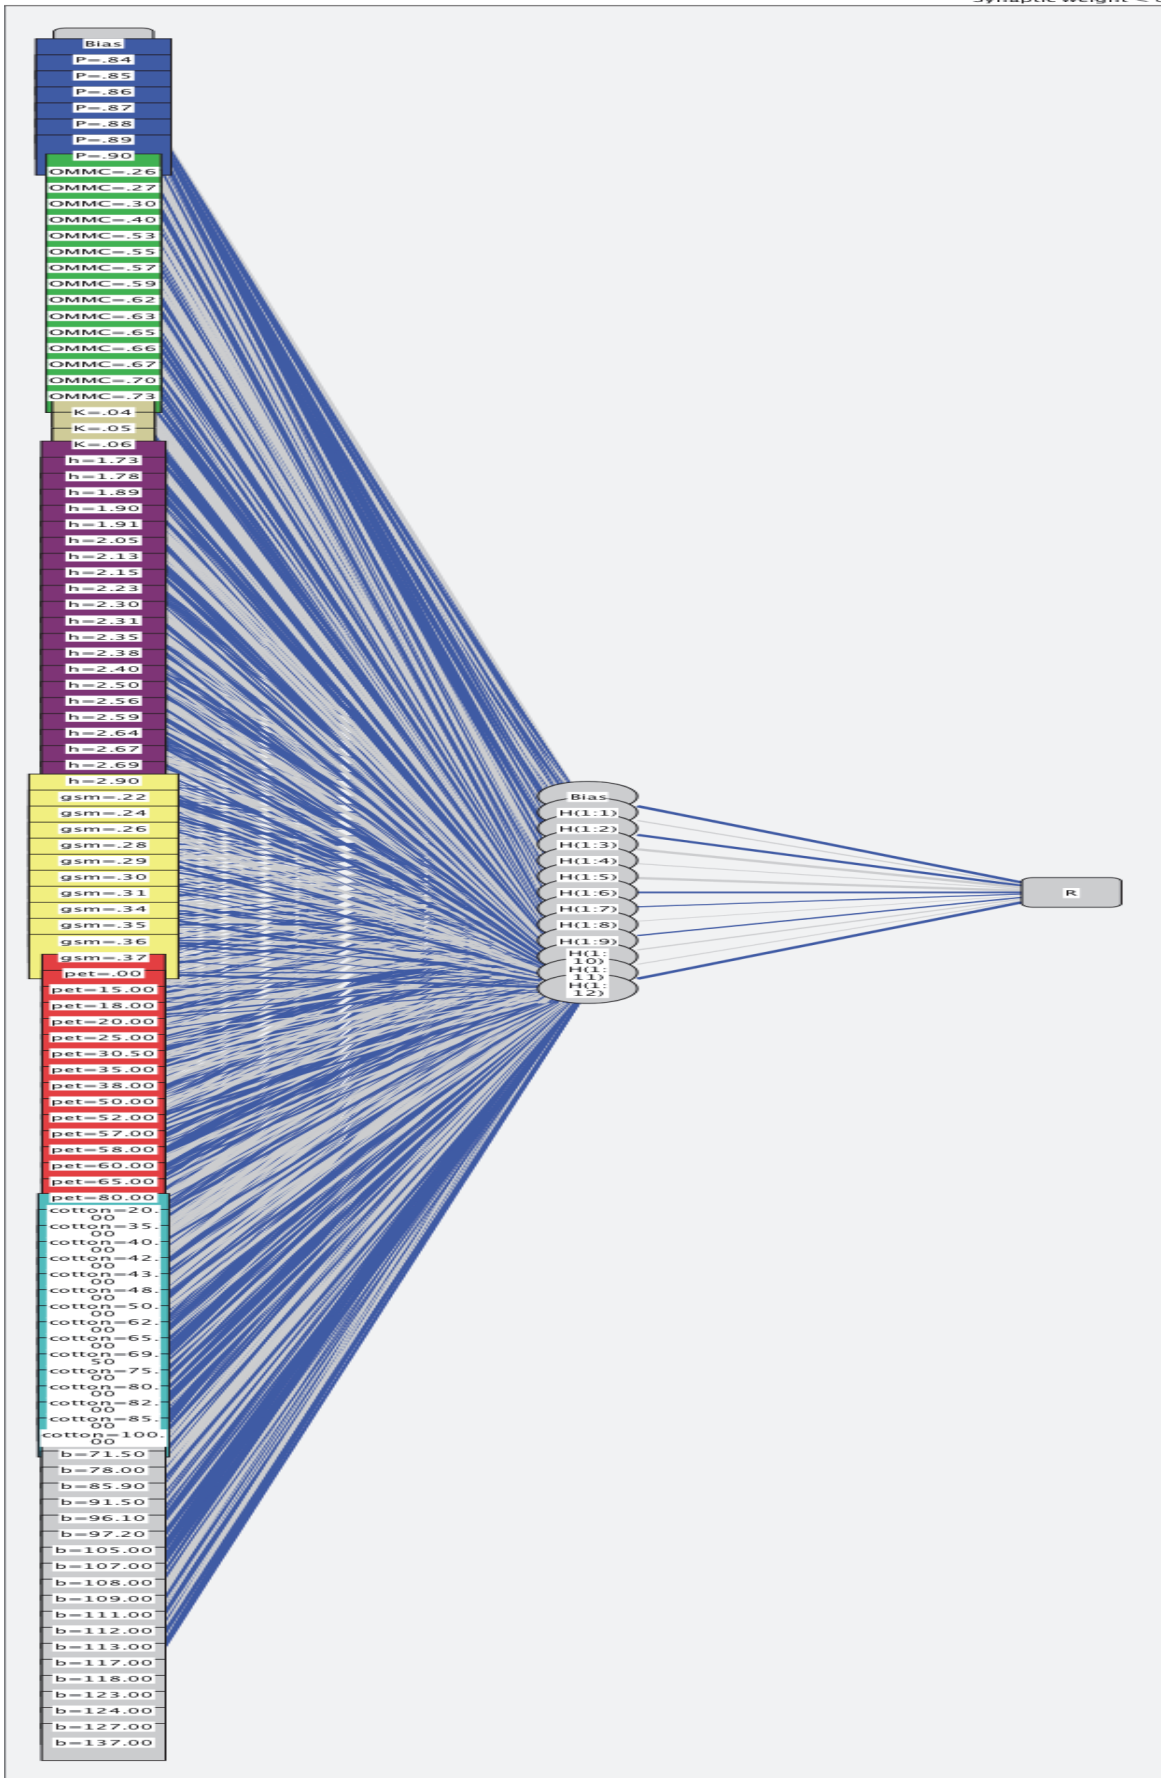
Synaptic Weight < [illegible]

Bias
P=.84
P=.85
P=.86
P=.87
P=.88
P=.89
P=.90
OMMC=.26
OMMC=.27
OMMC=.30
OMMC=.40
OMMC=.53
OMMC=.55
OMMC=.57
OMMC=.59
OMMC=.62
OMMC=.63
OMMC=.65
OMMC=.66
OMMC=.67
OMMC=.70
OMMC=.73
K=.04
K=.05
K=.06
h=1.73
h=1.78
h=1.89
h=1.90
h=1.91
h=2.05
h=2.13
h=2.15
h=2.23
h=2.30
h=2.31
h=2.35
h=2.38
h=2.40
h=2.50
h=2.56
h=2.59
h=2.64
h=2.67
h=2.69
h=2.90
gsm=.22
gsm=.24
gsm=.26
gsm=.28
gsm=.29
gsm=.30
gsm=.31
gsm=.34
gsm=.35
gsm=.36
gsm=.37
pet=.00
pet=15.00
pet=18.00
pet=20.00
pet=25.00
pet=30.50
pet=35.00
pet=38.00
pet=50.00
pet=52.00
pet=57.00
pet=58.00
pet=60.00
pet=65.00
pet=80.00
cotton=20.00
cotton=35.00
cotton=40.00
cotton=42.00
cotton=43.00
cotton=48.00
cotton=50.00
cotton=62.00
cotton=65.00
cotton=69.50
cotton=75.00
cotton=80.00
cotton=82.00
cotton=85.00
cotton=100.00
b=71.50
b=78.00
b=85.90
b=91.50
b=96.10
b=97.20
b=105.00
b=107.00
b=108.00
b=109.00
b=111.00
b=112.00
b=113.00
b=117.00
b=118.00
b=123.00
b=124.00
b=127.00
b=137.00

Bias
H(1:1)
H(1:2)
H(1:3)
H(1:4)
H(1:5)
H(1:6)
H(1:7)
H(1:8)
H(1:9)
H(1:10)
H(1:11)
H(1:12)

R